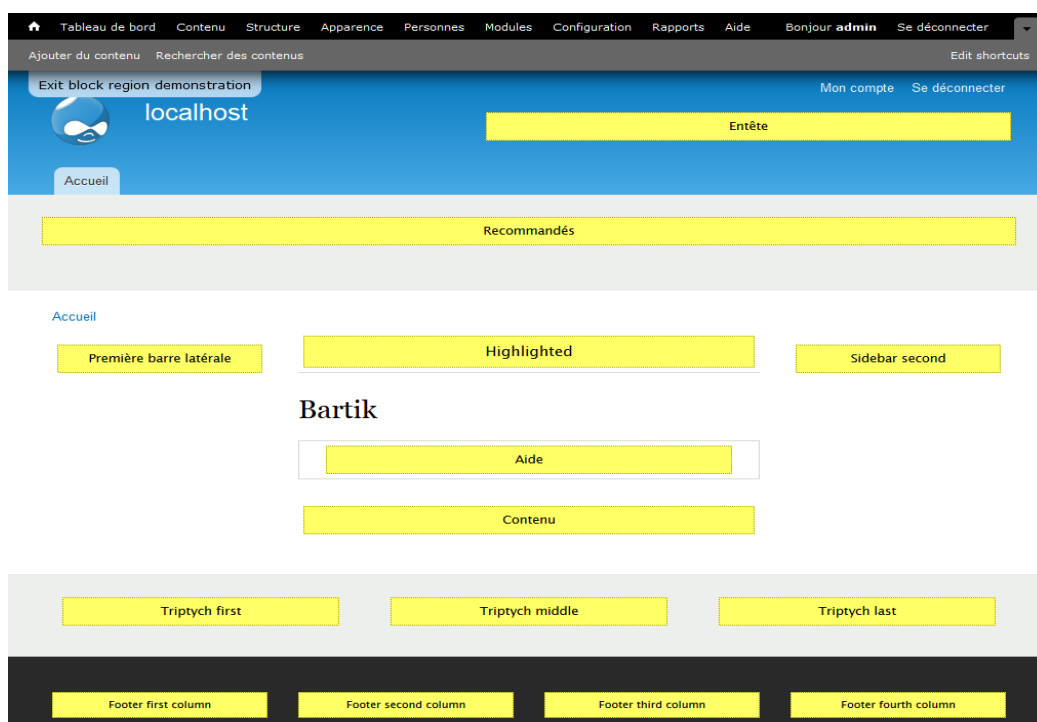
Tableau de bord Contenu Structure Apparence Personnes Modules Configuration Rapports Aide Bonjour **admin** Se déconnecter

Ajouter du contenu Rechercher des contenus Edit shortcuts

Exit block region demonstration

Mon compte Se déconnecter

localhost

Entête

Accueil

Recommandés

Accueil

Première barre latérale

Highlighted

Sidebar second

Bartik

Aide

Contenu

Triptych first

Triptych middle

Triptych last

Footer first column

Footer second column

Footer third column

Footer fourth column